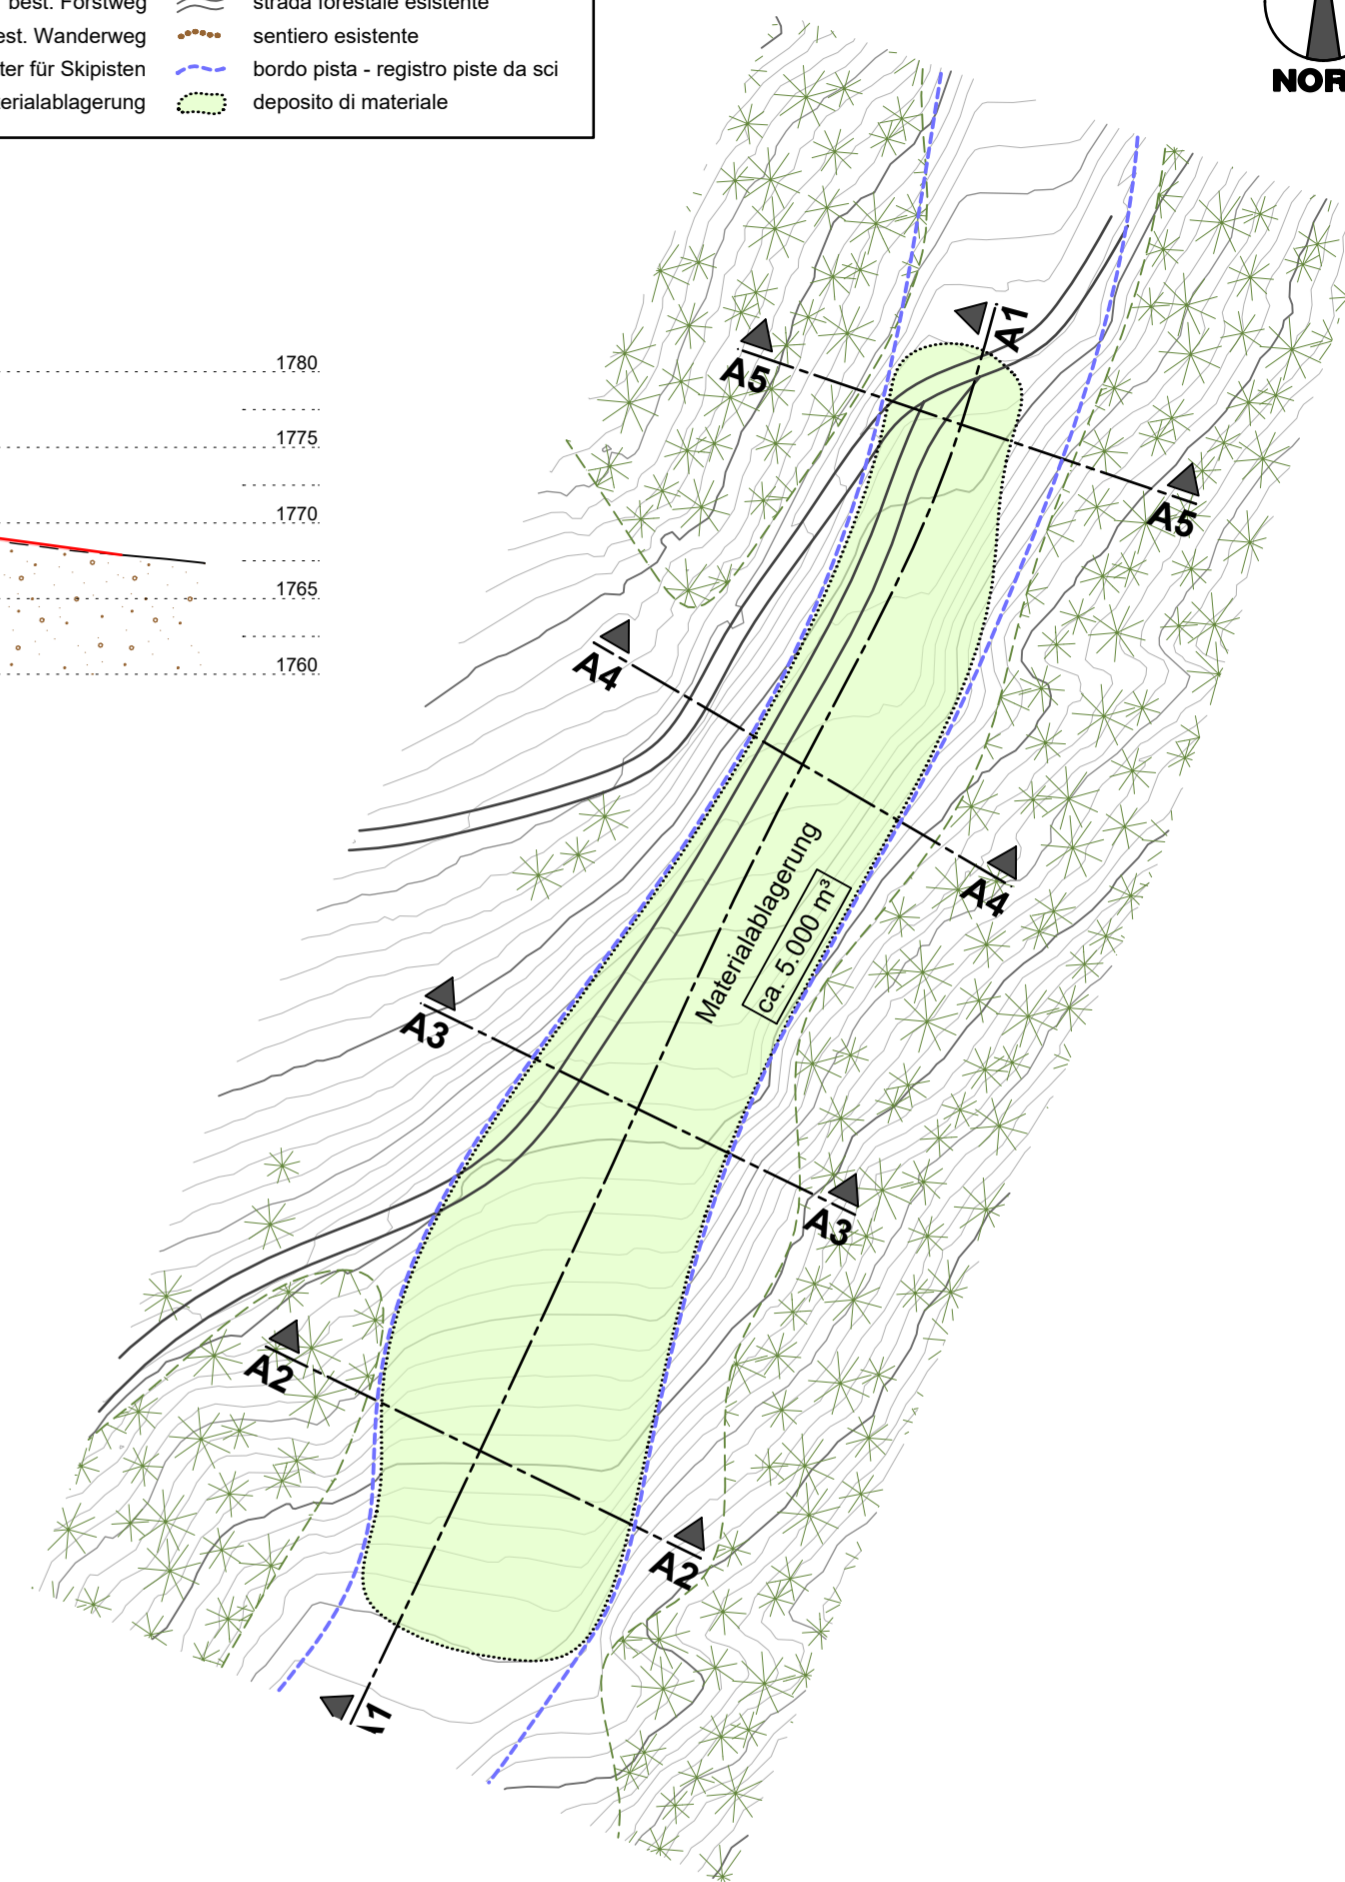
best. Forstweg strada forestale esistente
est. Wanderweg sentiero esistente
ter für Skipisten bordo pista - registro piste da sci
erialablagerung deposito di materiale

NOR

1780
1775
1770
1765
1760

A1
A5
A5
A4
A4
Materialablagerung
ca. 5.000 m³
A3
A3
A2
A2
A1